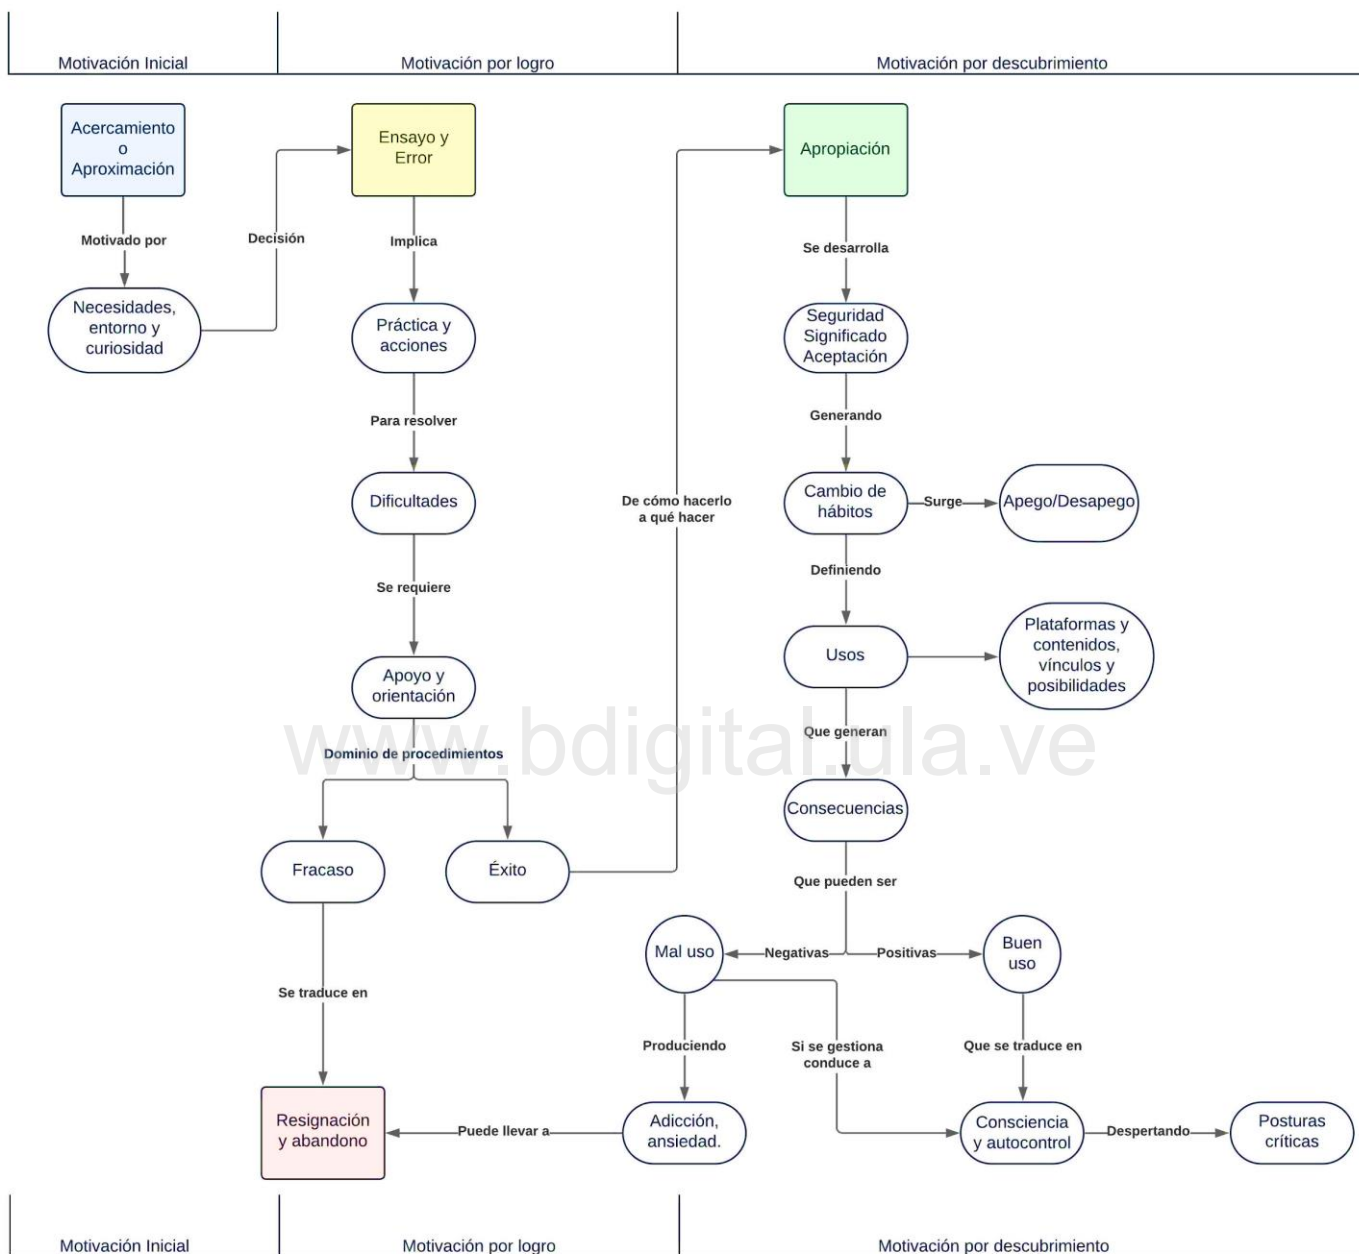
Motivación Inicial

Motivación por logro

Motivación por descubrimiento

Acercamiento o Aproximación

Motivado por

Necesidades, entorno y curiosidad

Decisión

Ensayo y Error

Implica

Práctica y acciones

Para resolver

Dificultades

Se requiere

Apoyo y orientación

Dominio de procedimientos

Fracaso

Éxito

Se traduce en

Resignación y abandono

De cómo hacerlo a qué hacer

Apropiación

Se desarrolla

Seguridad Significado Aceptación

Generando

Cambio de hábitos

Surge

Apego/Desapego

Definiendo

Usos

Plataformas y contenidos, vínculos y posibilidades

www.bdigital.ula.ve

Que generan

Consecuencias

Que pueden ser

Mal uso

Negativas

Positivas

Buen uso

Produciendo

Si se gestiona conduce a

Que se traduce en

Adicción, ansiedad.

Puede llevar a

Consciencia y autocontrol

Despertando

Posturas críticas

Motivación Inicial

Motivación por logro

Motivación por descubrimiento